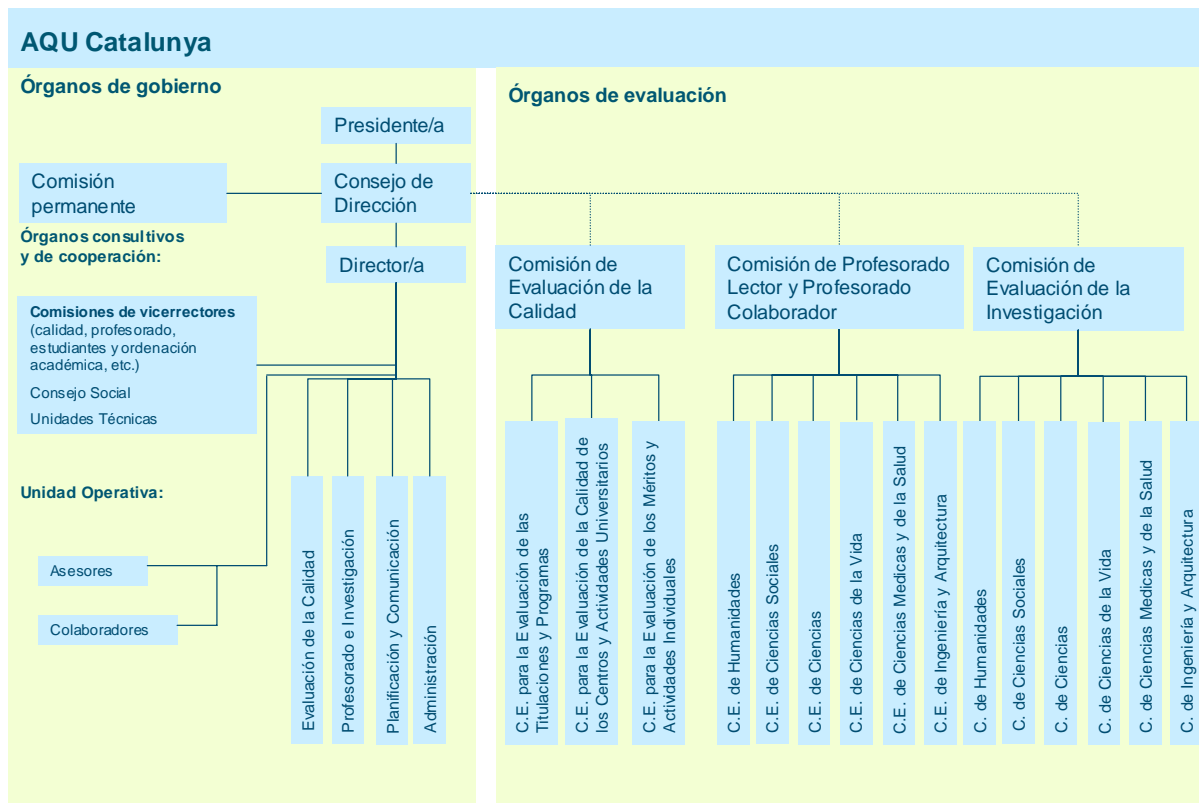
AQU Catalunya

Órganos de gobierno

Presidente/a

Comisión permanente

Consejo de Dirección

Órganos consultivos y de cooperación:

Director/a

Comisiones de vicerrectores (calidad, profesorado, estudiantes y ordenación académica, etc.)

Consejo Social

Unidades Técnicas

Unidad Operativa:

Asesores

Colaboradores

Evaluación de la Calidad

Profesorado e Investigación

Planificación y Comunicación

Administración

Órganos de evaluación

Comisión de Evaluación de la Calidad

Comisión de Profesorado Lector y Profesorado Colaborador

Comisión de Evaluación de la Investigación

C.E. para la Evaluación de las Titulaciones y Programas

C.E. para la Evaluación de la Calidad de los Centros y Actividades Universitarios

C.E. para la Evaluación de los Méritos y Actividades Individuales

C.E. de Humanidades

C.E. de Ciencias Sociales

C.E. de Ciencias

C.E. de Ciencias de la Vida

C.E. de Ciencias Medicas y de la Salud

C.E. de Ingeniería y Arquitectura

C. de Humanidades

C. de Ciencias Sociales

C. de Ciencias

C. de Ciencias de la Vida

C. de Ciencias Medicas y de la Salud

C. de Ingeniería y Arquitectura